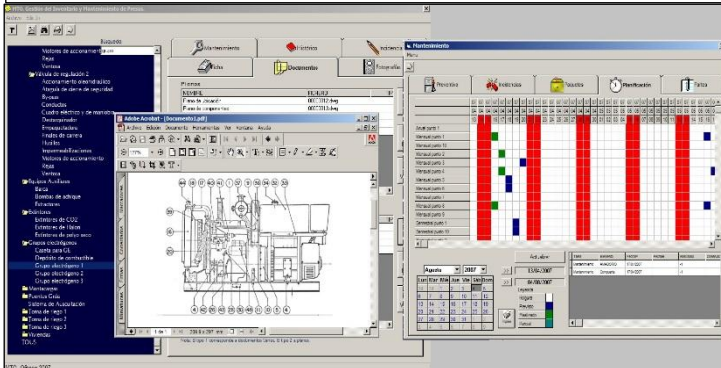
MPG. Gestión del Inventario y Mantenimiento de Presas

Búsqueda

Motores de accionamiento
Rejas
Ventosa
Válvula de regulación 2
Accionamiento oleohidráulico
Ataguía de cierre de seguridad
Bypass
Conductos
Cuadro eléctrico y de mando
Empaquetaduras
Finales de carrera
Husillos
Impermeabilizaciones
Motores de accionamiento
Rejas
Ventosa
Equipos Auxiliares
Barca
Bombas de achique
Extractores
Extintores
Extintores de CO2
Extintores de líquidos
Extintores de polvo seco
Grupos electrógenos
Caseta para GE
Depósito de combustible
Grupo electrógeno 1
Grupo electrógeno 2
Grupo electrógeno 3
Montacargas
Puente Grúa
Sistema de Auscultación
Toma de riego 1
Toma de riego 2
Toma de riego 3
Viviendas
TDL5

Mantenimiento
Eléctrico
Incidencia
Fichas
Documentos
Fotografías

Planos
NOMBRE
Plano de situación
Plano de conjunto

Adobe Acrobat - [Documento1.pdf]
Archivo Edición Documento Herramientas Ver Ventana Ayuda

Nota: El tipo 1 corresponde a documentos tanto, el tipo 2 a planos.

Mantenimiento
Menú
Preventivo
Incidencias
Revisiones
Planificación
Fichas

Anual punto 1
Mensual punto 1
Mensual punto 10
Mensual punto 2
Mensual punto 3
Mensual punto 4
Mensual punto 5
Mensual punto 6
Mensual punto 7
Mensual punto 8
Mensual punto 9
Semestral punto 1
Semestral punto 10

Actualizar
Agosto 2007
Lun Mar Mie Jue Vie Sab Dom
03/08/2007
04/08/2007
Leyenda
Hoy
Previsto
Realizado
Fecha

Mantenimiento
Mantenimiento

MPG - 9 Enero 2007